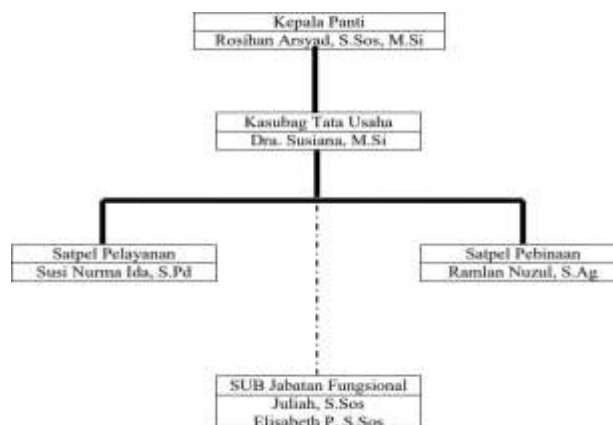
Kepala Panti
Rosihan Arsyad, S.Sos, M.Si

Kasubag Tata Usaha
Dra. Susiana, M.Si

Satpel Pelayanan
Susi Nurma Ida, S.Pd

Satpel Pebinaan
Ramlan Nuzul, S.Ag

SUB Jabatan Fungsional
Juliah, S.Sos
Elisabeth P. S.Sos